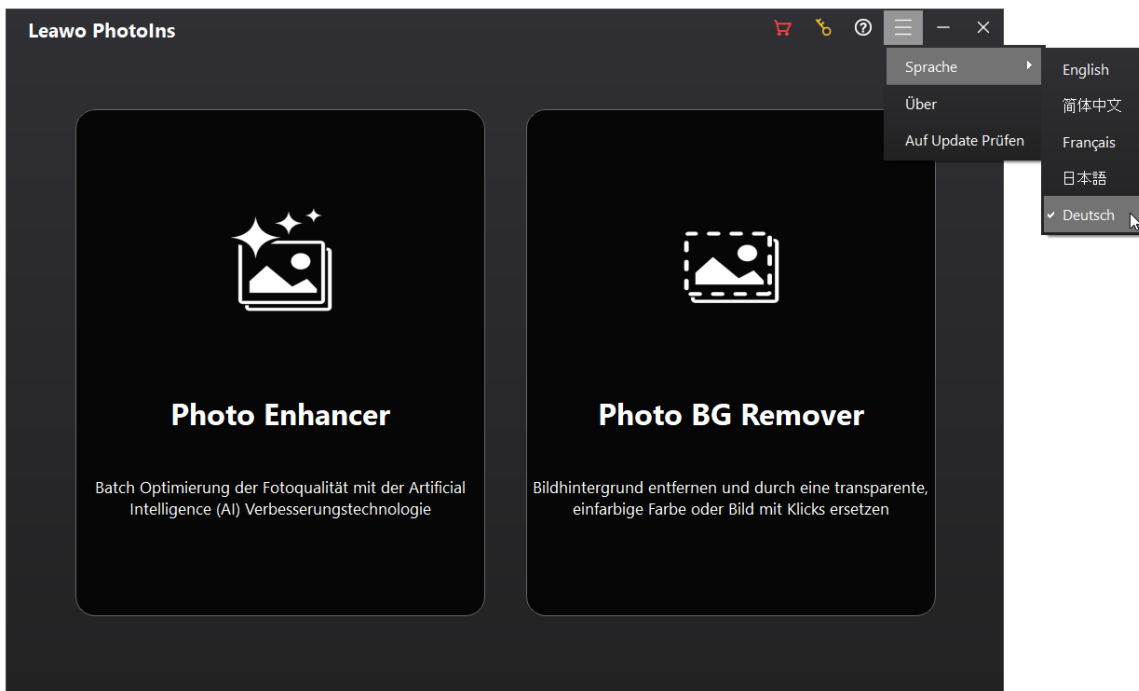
Leawo PhotoIns

Sprache

Über

Auf Update Prüfen

English

简体中文

Français

日本語

✓ Deutsch

Photo Enhancer

Batch Optimierung der Fotoqualität mit der Artificial Intelligence (AI) Verbesserungstechnologie

Photo BG Remover

Bildhintergrund entfernen und durch eine transparente, einfarbige Farbe oder Bild mit Klicks ersetzen